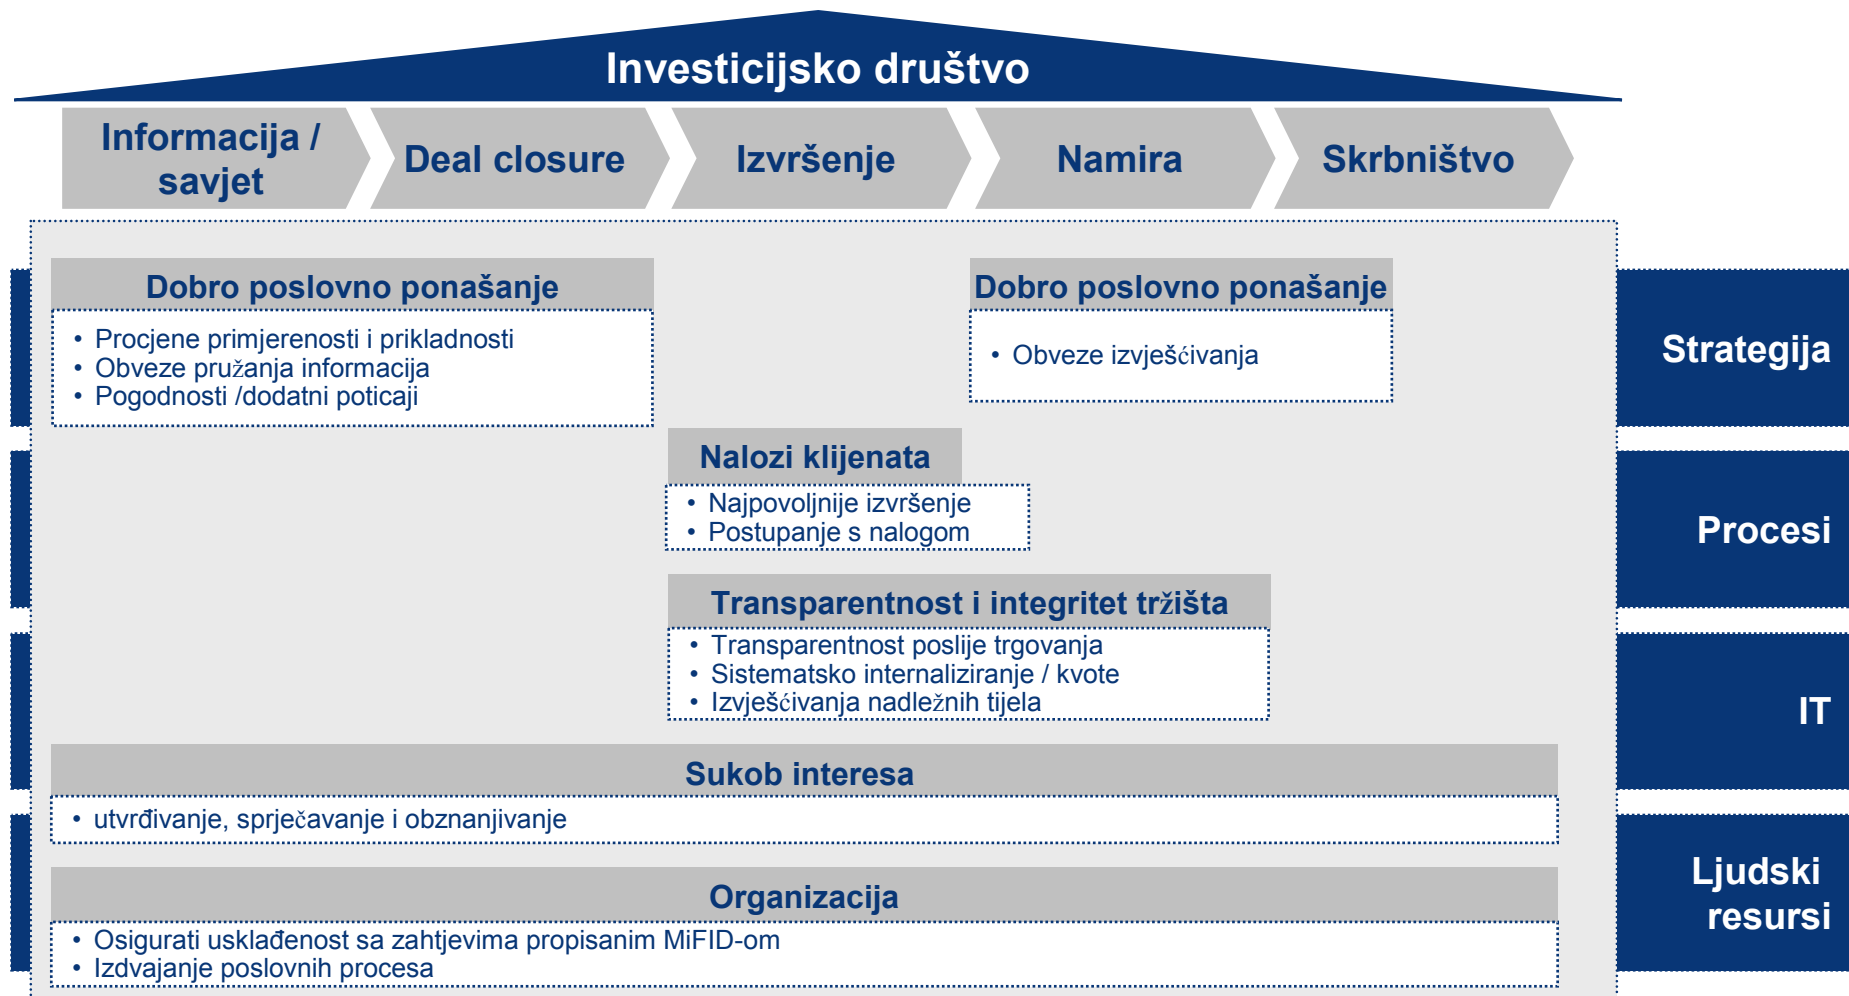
Investicijsko društvo

Informacija / savjet

Deal closure

Izvršenje

Namira

Skrbništvo

Dobro poslovno ponašanje
• Procjene primjerenosti i prikladnosti
• Obveze pružanja informacija
• Pogodnosti /dodatni poticaji

Dobro poslovno ponašanje
• Obveze izvješćivanja

Nalozi klijenata
• Najpovoljnije izvršenje
• Postupanje s nalogom

Transparentnost i integritet tržišta
• Transparentnost poslije trgovanja
• Sistematsko internaliziranje / kvote
• Izvješćivanja nadležnih tijela

Sukob interesa
• utvrđivanje, sprječavanje i obznanjivanje

Organizacija
• Osigurati usklađenost sa zahtjevima propisanim MiFID-om
• Izdvajanje poslovnih procesa

Strategija

Procesi

IT

Ljudski resursi